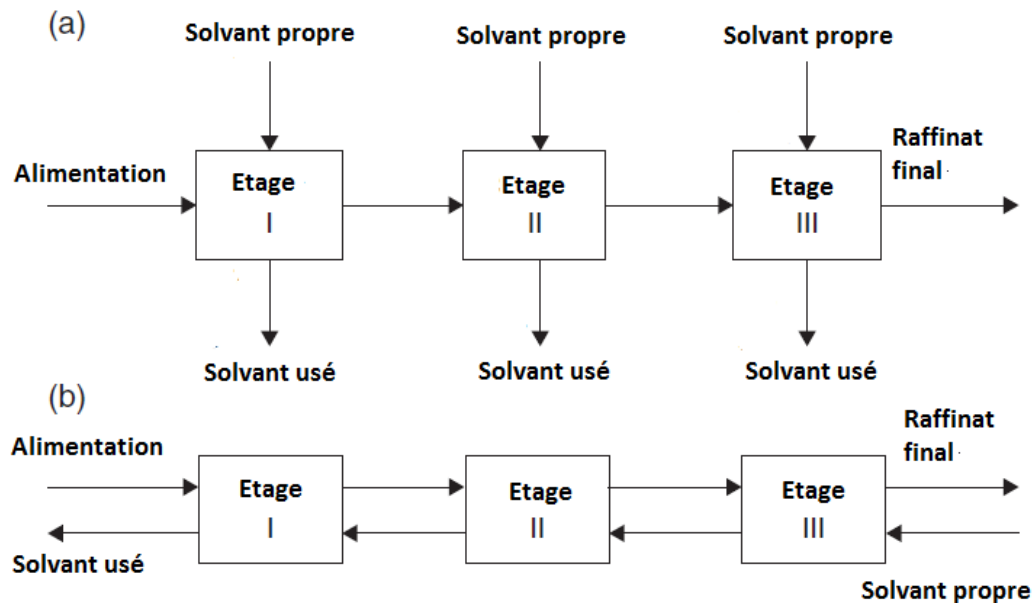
(a)

Solvant propre

Solvant propre

Solvant propre

Alimentation

Etage
I

Etage
II

Etage
III

Raffinat final

Solvant usé

Solvant usé

Solvant usé

(b)

Alimentation

Etage
I

Etage
II

Etage
III

Raffinat final

Solvant usé

Solvant propre